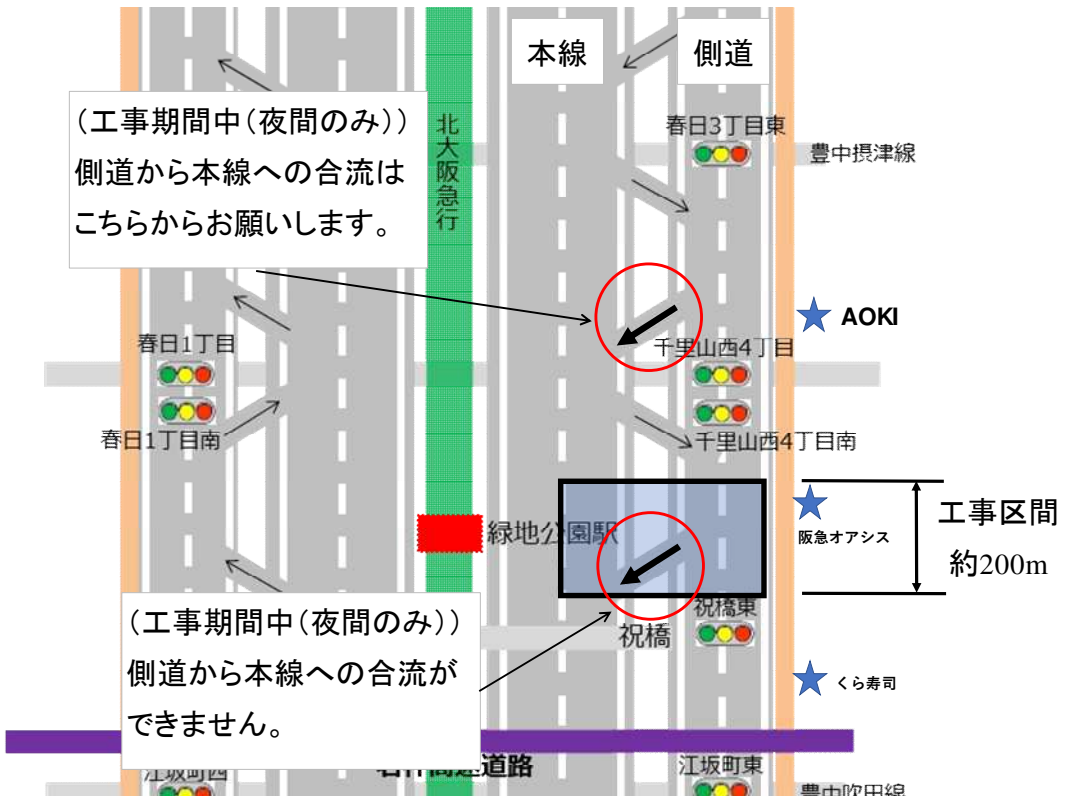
本線

側道

（工事期間中（夜間のみ））
側道から本線への合流は
こちらからお願いします。

北大阪急行

春日3丁目東

豊中摂津線

AOKI

千里山西4丁目

春日1丁目

春日1丁目南

千里山西4丁目南

緑地公園駅

阪急オアシス

工事区間
約200m

（工事期間中（夜間のみ））
側道から本線への合流が
できません。

祝橋東

祝橋

くら寿司

江坂町西

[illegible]道路

江坂町東

豊中吹田線